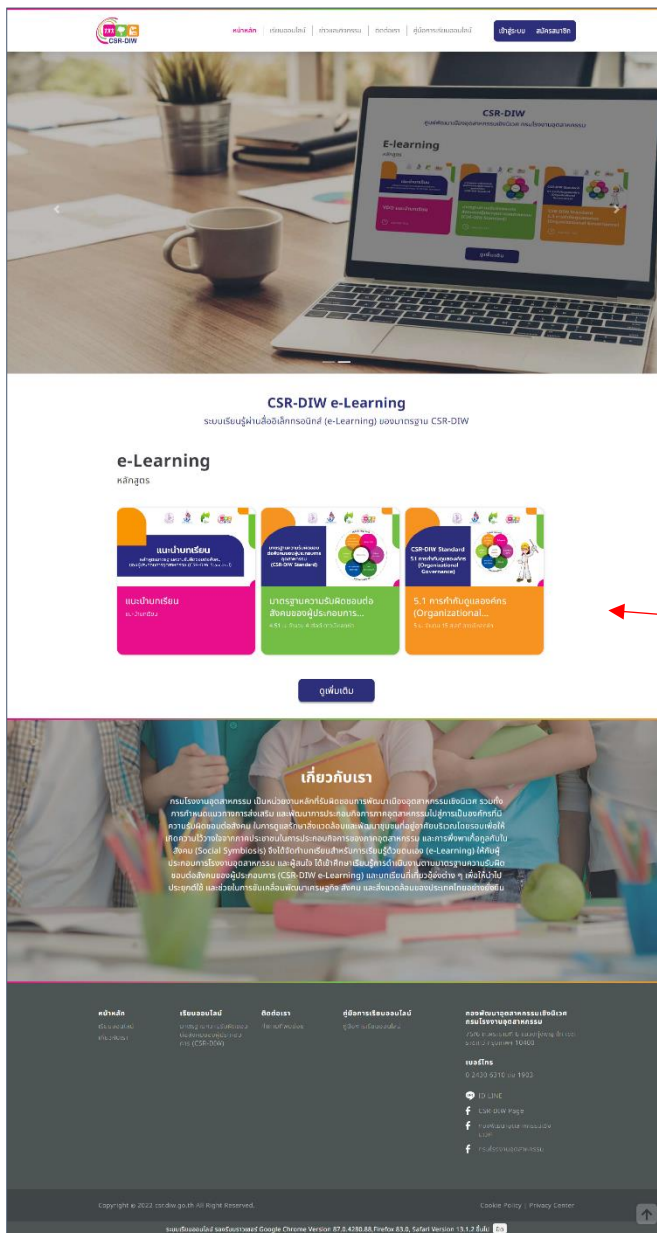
CSR-DIW

หน้าหลัก | เรียนออนไลน์ | ข่าวและกิจกรรม | ติดต่อเรา | คู่มือการเรียนออนไลน์ | เข้าสู่ระบบ | สมัครสมาชิก

CSR-DIW
E-learning
หลักสูตร
ดูเพิ่มเติม

CSR-DIW e-Learning
ระบบเรียนรู้ผ่านสื่ออิเล็กทรอนิกส์ (e-Learning) ของมาตรฐาน CSR-DIW

e-Learning
หลักสูตร

แนะนำบทเรียน
แนะนำบทเรียน
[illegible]

มาตรฐานความรับผิดชอบต่อสังคมของผู้ประกอบการ (CSR-DIW Standard)
มาตรฐานความรับผิดชอบต่อสังคมของผู้ประกอบการ...
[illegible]

CSR-DIW Standard
5.1 การกำกับดูแลองค์กร (Organizational Governance)
5.1 การกำกับดูแลองค์กร (Organizational...
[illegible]

ดูเพิ่มเติม

เกี่ยวกับเรา
กรมโรงงานอุตสาหกรรม เป็นหน่วยงานหลักที่รับผิดชอบการพัฒนาเมืองอุตสาหกรรมเชิงนิเวศ รวมถึงการกำหนดแนวทางการส่งเสริม และพัฒนาการประกอบกิจการภาคอุตสาหกรรมไปสู่การเป็นองค์กรที่มีความรับผิดชอบต่อสังคม ในการดูแลรักษาสิ่งแวดล้อมและพัฒนาชุมชนที่อยู่อาศัยบริเวณโดยรอบเพื่อให้เกิดความไว้วางใจจากภาคประชาชนในการประกอบกิจการของภาคอุตสาหกรรม และการพึ่งพาเกื้อกูลกันในสังคม (Social Symbiosis) จึงได้จัดทำบทเรียนสำหรับการเรียนรู้ด้วยตนเอง (e-Learning) ให้กับผู้ประกอบการโรงงานอุตสาหกรรม และผู้สนใจ ได้เข้าศึกษาเรียนรู้การดำเนินงานตามมาตรฐานความรับผิดชอบต่อสังคมของผู้ประกอบการ (CSR-DIW e-Learning) และบทเรียนที่เกี่ยวข้องต่าง ๆ เพื่อให้นำไปประยุกต์ใช้ และช่วยในการขับเคลื่อนพัฒนาเศรษฐกิจ สังคม และสิ่งแวดล้อมของประเทศไทยอย่างยั่งยืน

หน้าหลัก
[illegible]
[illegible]

เรียนออนไลน์
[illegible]

ติดต่อเรา
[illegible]

คู่มือการเรียนออนไลน์
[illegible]

กองพัฒนาอุตสาหกรรมเชิงนิเวศ กรมโรงงานอุตสาหกรรม
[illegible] 10400

เบอร์โทร
0 2430 6310 ต่อ 1903

ID LINE
CSR-DIW Page
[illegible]
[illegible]

Copyright © 2022 csrdiw.go.th All Right Reserved.
Cookie Policy | Privacy Center

ระบบเรียนออนไลน์ รองรับบราวเซอร์ Google Chrome Version 87.0.4280.88, Firefox 83.0, Safari Version 13.1.2 ขึ้นไป ปิด